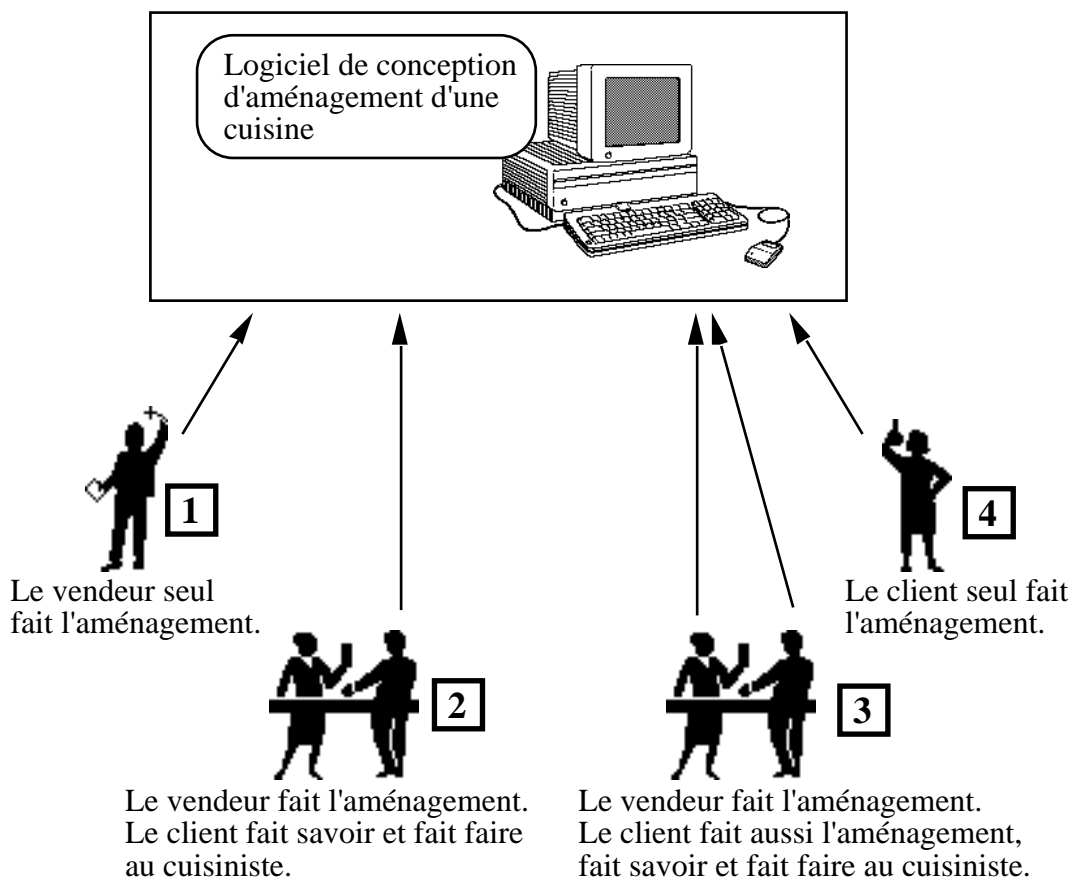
Logiciel de conception d'aménagement d'une cuisine

1
Le vendeur seul fait l'aménagement.

4
Le client seul fait l'aménagement.

2
Le vendeur fait l'aménagement. Le client fait savoir et fait faire au cuisiniste.

3
Le vendeur fait l'aménagement. Le client fait aussi l'aménagement, fait savoir et fait faire au cuisiniste.